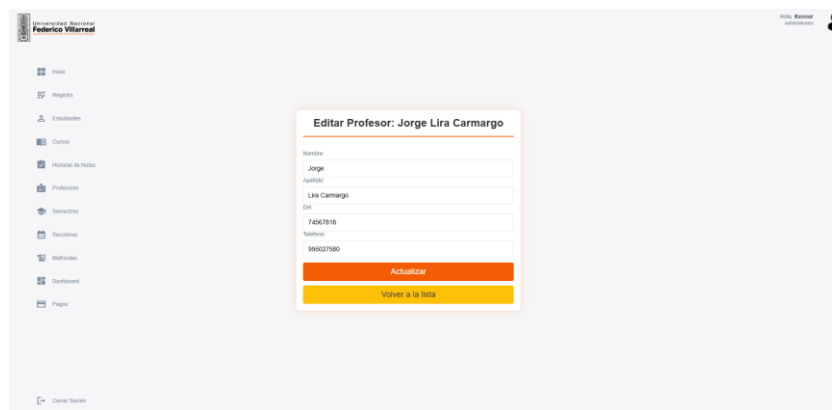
Universidad Nacional
Federico Villarreal

Hola, Kenner
Administrador

Inicio
Registro
Estudiantes
Cursos
Historial de Notas
Profesores
Semestres
Secciones
Matriculas
Dashboard
Pagos

Cerrar Sesión

Editar Profesor: Jorge Lira Carmargo

Nombre:
Jorge
Apellido:
Lira Carmargo
Dni:
74567818
Telefono:
995027580

Actualizar

Volver a la lista